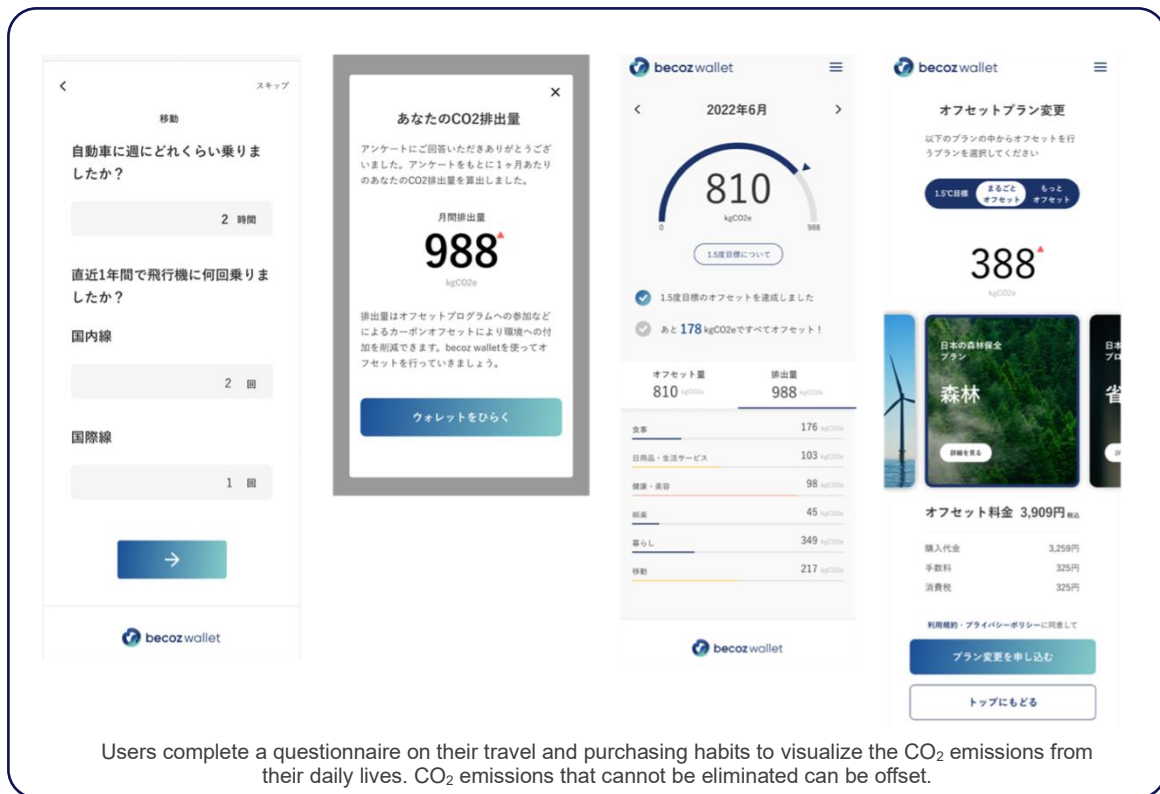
<
スキップ
移動
自動車に週にどれくらい乗りましたか？
2 時間
直近1年間で飛行機に何回乗りましたか？
国内線
2 回
国際線
1 回
→
becoz wallet

×
あなたのCO2排出量
アンケートにご回答いただきありがとうございました。アンケートをもとに1ヶ月あたりのあなたのCO2排出量を算出しました。
月間排出量
988
kgCO2e
排出量はオフセットプログラムへの参加などによるカーボンオフセットにより環境への付加を削減できます。becoz walletを使ってオフセットを行っていきましょう。
ウォレットをひらく

becoz wallet
<
2022年6月
>
810
kgCO2e
0
988
1.5度目標について
1.5度目標のオフセットを達成しました
あと 178 kgCO2eですべてオフセット！
オフセット量
810 kgCO2e
排出量
988 kgCO2e
食事 176 kgCO2e
日用品・生活サービス 103 kgCO2e
健康・美容 98 kgCO2e
娯楽 45 kgCO2e
暮らし 349 kgCO2e
移動 217 kgCO2e
becoz wallet

becoz wallet
オフセットプラン変更
以下のプランの中からオフセットを行うプランを選択してください
1.5℃目標
まるごとオフセット
もっとオフセット
388
kgCO2e
日本の森林保全プラン
森林
詳細を見る
日本の
プロ
省
オフセット料金 3,909円 税込
購入代金 3,259円
手数料 325円
消費税 325円
利用規約・プライバシーポリシーに同意して
プラン変更を申し込む
トップにもどる

Users complete a questionnaire on their travel and purchasing habits to visualize the $CO_2$ emissions from their daily lives. $CO_2$ emissions that cannot be eliminated can be offset.